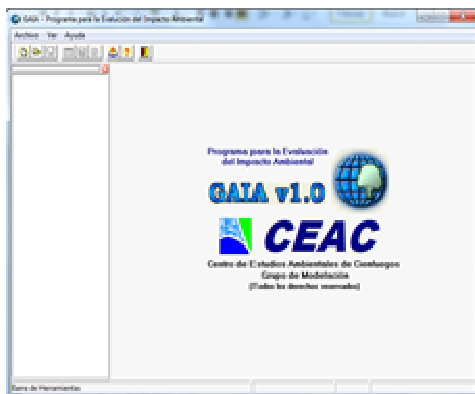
GAIA - Programa para la Evaluación del Impacto Ambiental

Archivo Ver Ayuda

Programa para la Evaluación del Impacto Ambiental

GAIA v1.0

CEAC

Centro de Estudios Ambientales de Cienfuegos
Grupo de Modelación
(Todos los derechos reservados)

Barra de Herramientas